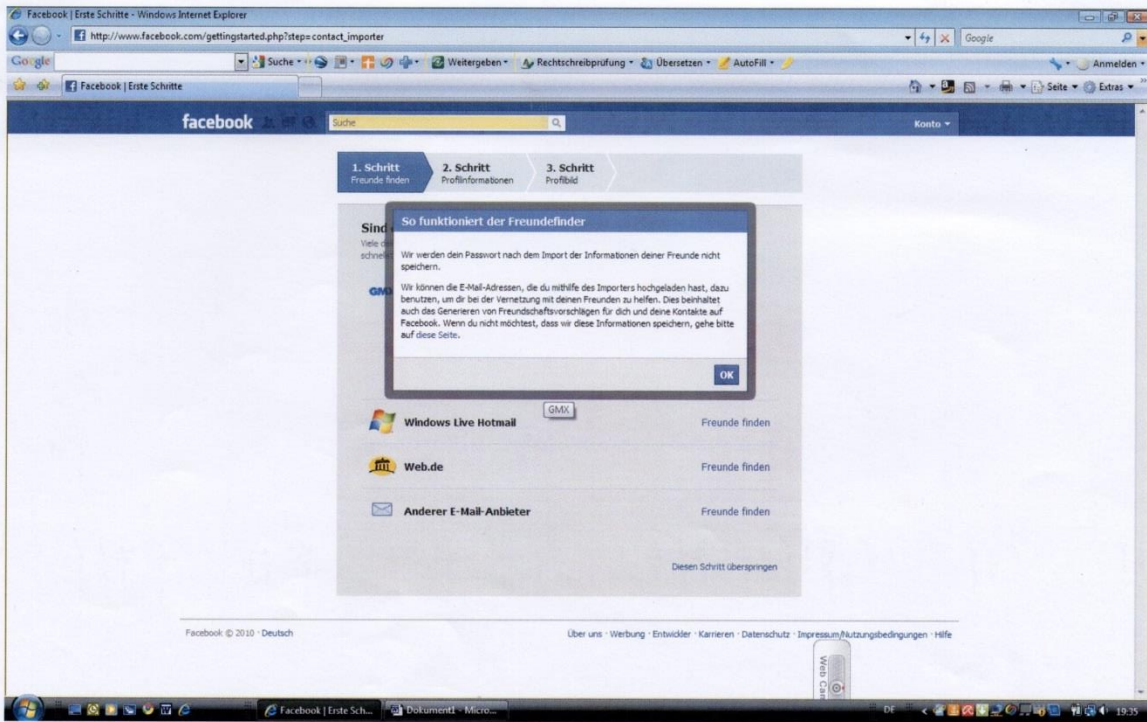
Facebook | Erste Schritte - Windows Internet Explorer

http://www.facebook.com/gettingstarted.php?step=contact_importer

Google

Suche · Weitergeben · Rechtschreibprüfung · Übersetzen · AutoFill · Anmelden

Facebook | Erste Schritte

Seite · Extras

facebook Suche Konto

1. Schritt Freunde finden 2. Schritt Profilinformationen 3. Schritt Profilbild

Sind

Viele

schnell

GMX

So funktioniert der Freundefinder

Wir werden dein Passwort nach dem Import der Informationen deiner Freunde nicht speichern.

Wir können die E-Mail-Adressen, die du mithilfe des Importers hochgeladen hast, dazu benutzen, um dir bei der Vernetzung mit deinen Freunden zu helfen. Dies beinhaltet auch das Generieren von Freundschaftsvorschlägen für dich und deine Kontakte auf Facebook. Wenn du nicht möchtest, dass wir diese Informationen speichern, gehe bitte auf diese Seite.

OK

GMX

Windows Live Hotmail Freunde finden

Web.de Freunde finden

Anderer E-Mail-Anbieter Freunde finden

Diesen Schritt überspringen

Facebook © 2010 · Deutsch

Über uns · Werbung · Entwickler · Karrieren · Datenschutz · Impressum/Nutzungsbedingungen · Hilfe

Web Cam

Facebook | Erste Sch... Dokument1 - Micro...

DE 19:35